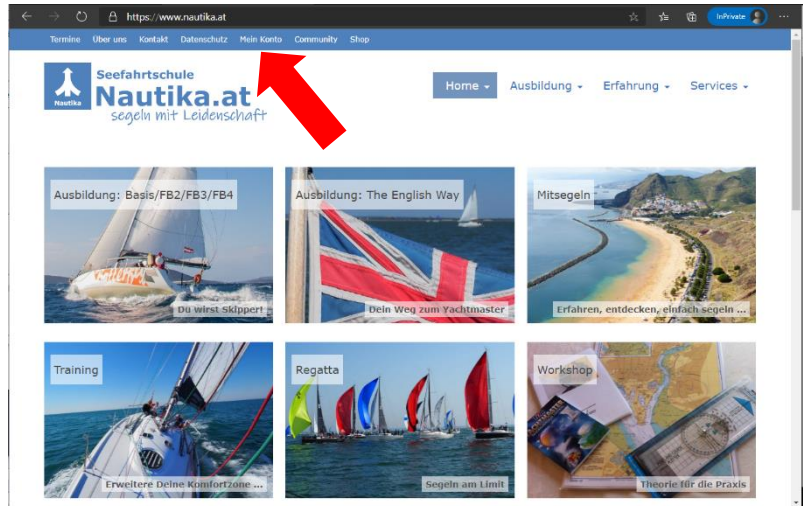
https://www.nautika.at

InPrivate

Termine Über uns Kontakt Datenschutz Mein Konto Community Shop

Nautika

Seefahrtschule
Nautika.at
segeln mit Leidenschaft

Home Ausbildung Erfahrung Services

Ausbildung: Basis/FB2/FB3/FB4
Du wirst Skipper!

Ausbildung: The English Way
Dein Weg zum Yachtmaster

Mitsegeln
Erfahren, entdecken, einfach segeln ...

Training
Erweitere Deine Komfortzone ...

Regatta
Segeln am Limit

Workshop
Theorie für die Praxis